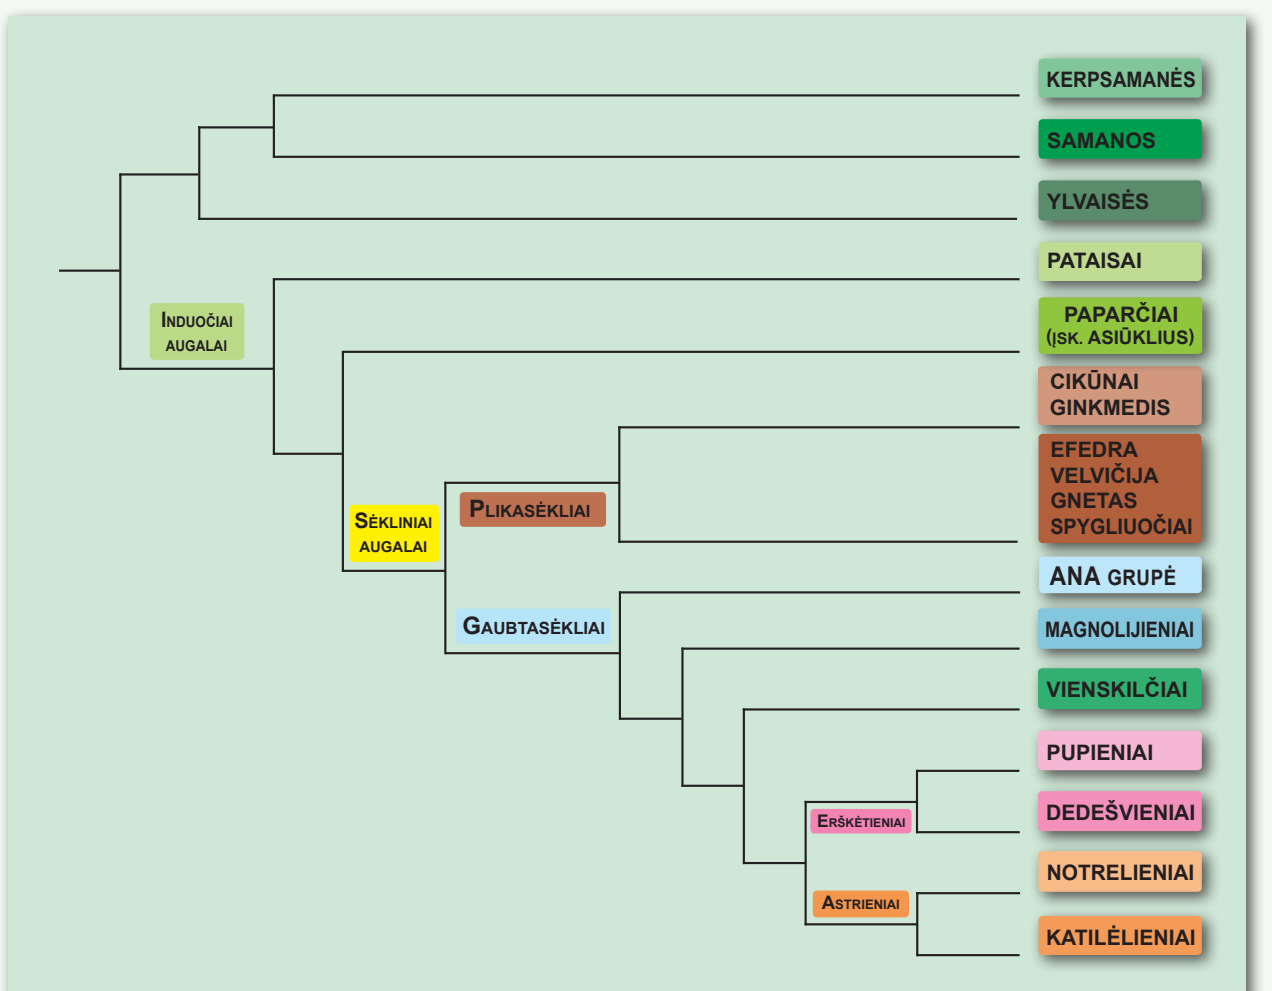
KERPSAMANĖS
SAMANOS
YLVAISĖS
PATAISAI
PAPARČIAI (ĮSK. ASIŪKLIUS)
CIKŪNAI GINKMEDIS
EFEDRA VELVIČIJA GNETAS SPYGLIUOČIAI
ANA GRUPĖ
MAGNOLIJIENIAI
VIENSKILČIAI
PUPIENIAI
DEDEŠVIENIAI
NOTRELIENIAI
KATILĖLIENIAI

INDUOČIAI AUGALAI
SĖKLINIAI AUGALAI
PLIKASĖKLIAI
GAUBTASĖKLIAI
ERŠKĖTIENIAI
ASTRIENIAI